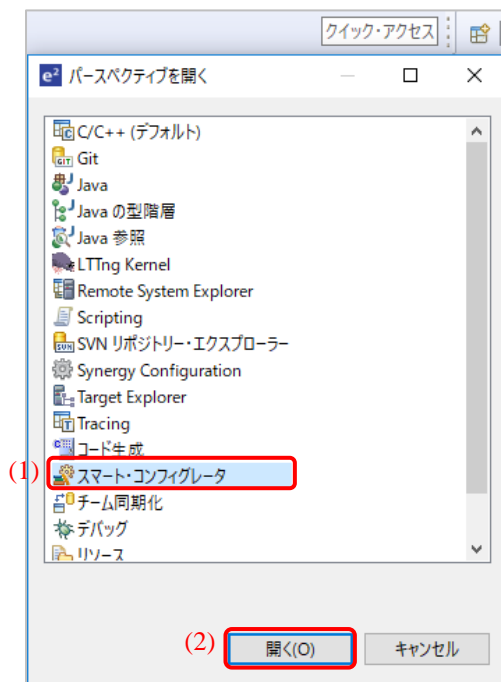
クイック・アクセス

e² パースペクティブを開く

C/C++ (デフォルト)
Git
Java
Java の型階層
Java 参照
LTTng Kernel
Remote System Explorer
Scripting
SVN リポジトリー・エクスプローラー
Synergy Configuration
Target Explorer
Tracing
コード生成
(1) スマート・コンフィグレータ
チーム同期化
デバッグ
リソース

(2) 開く(O)
キャンセル